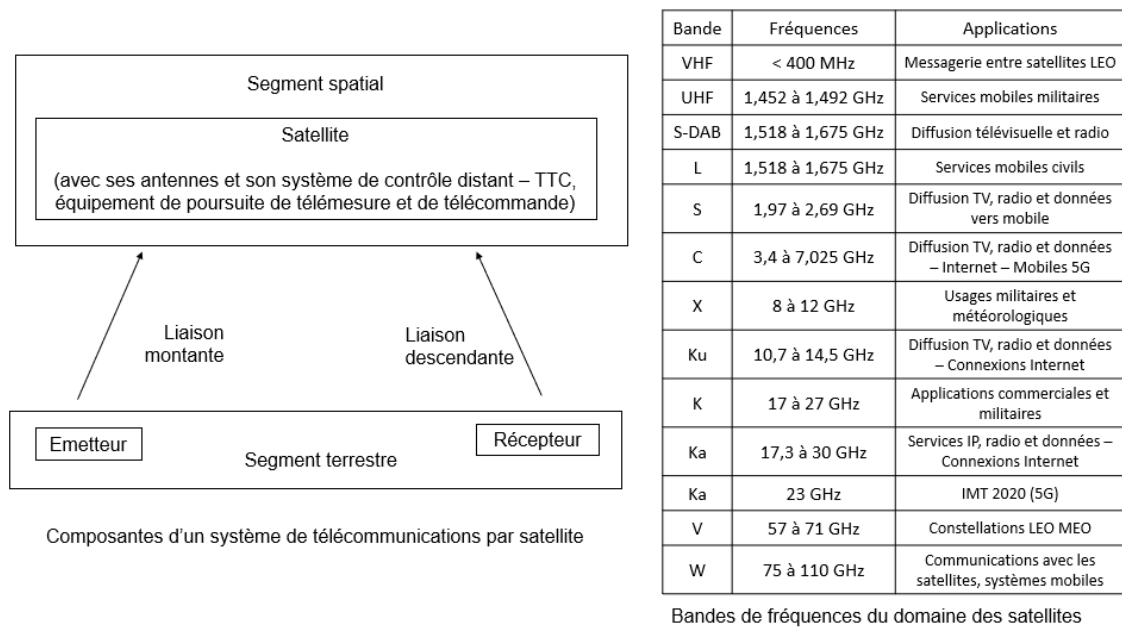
Segment spatial

Satellite

(avec ses antennes et son système de contrôle distant – TTC, équipement de poursuite de télémesure et de télécommande)

Liaison montante

Liaison descendante

Emetteur

Récepteur

Segment terrestre

Composantes d'un système de télécommunications par satellite

| Bande | Fréquences | Applications |
|---|---|---|
| VHF | < 400 MHz | Messagerie entre satellites LEO |
| UHF | 1,452 à 1,492 GHz | Services mobiles militaires |
| S-DAB | 1,518 à 1,675 GHz | Diffusion télévisuelle et radio |
| L | 1,518 à 1,675 GHz | Services mobiles civils |
| S | 1,97 à 2,69 GHz | Diffusion TV, radio et données vers mobile |
| C | 3,4 à 7,025 GHz | Diffusion TV, radio et données – Internet – Mobiles 5G |
| X | 8 à 12 GHz | Usages militaires et météorologiques |
| Ku | 10,7 à 14,5 GHz | Diffusion TV, radio et données – Connexions Internet |
| K | 17 à 27 GHz | Applications commerciales et militaires |
| Ka | 17,3 à 30 GHz | Services IP, radio et données – Connexions Internet |
| Ka | 23 GHz | IMT 2020 (5G) |
| V | 57 à 71 GHz | Constellations LEO MEO |
| W | 75 à 110 GHz | Communications avec les satellites, systèmes mobiles |

Bandes de fréquences du domaine des satellites